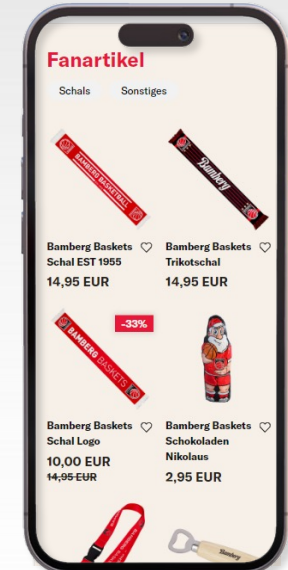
Fanartikel

Schals
Sonstiges

BAMBERG BASKETBALL

Bamberg

Bamberg Baskets Schal EST 1955
14,95 EUR

Bamberg Baskets Trikotschal
14,95 EUR

-33%

BAMBERG BASKETS

Bamberg Baskets Schal Logo
10,00 EUR
~~14,95 EUR~~

Bamberg Baskets Schokoladen Nikolaus
2,95 EUR

Bamberg